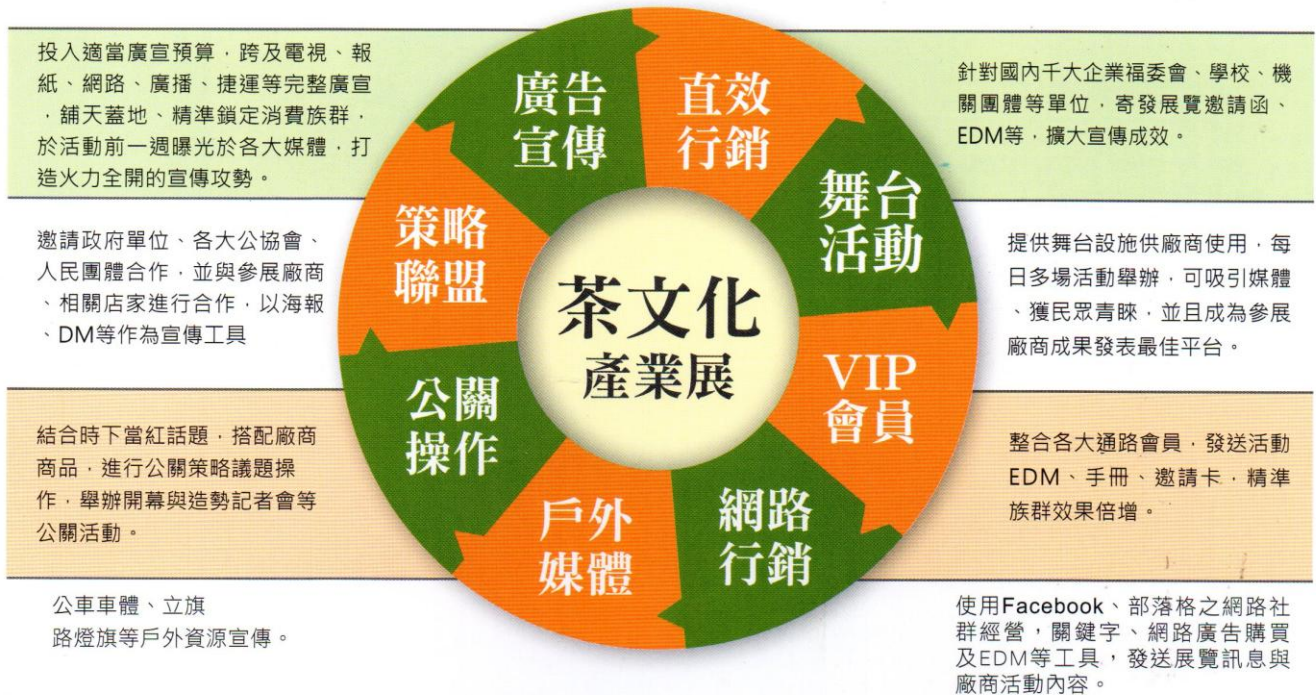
投入適當廣宣預算，跨及電視、報紙、網路、廣播、捷運等完整廣宣，鋪天蓋地、精準鎖定消費族群，於活動前一週曝光於各大媒體，打造火力全開的宣傳攻勢。

廣告宣傳

直效行銷

針對國內千大企業福委會、學校、機關團體等單位，寄發展覽邀請函、EDM等，擴大宣傳成效。

邀請政府單位、各大公協會、人民團體合作，並與參展廠商、相關店家進行合作，以海報、DM等作為宣傳工具

策略聯盟

舞台活動

提供舞台設施供廠商使用，每日多場活動舉辦，可吸引媒體、獲民眾青睞，並且成為參展廠商成果發表最佳平台。

茶文化
產業展

公關操作

VIP會員

結合時下當紅話題，搭配廠商商品，進行公關策略議題操作，舉辦開幕與造勢記者會等公關活動。

整合各大通路會員，發送活動EDM、手冊、邀請卡，精準族群效果倍增。

戶外媒體

網路行銷

公車車體、立旗
路燈旗等戶外資源宣傳。

使用Facebook、部落格之網路社群經營，關鍵字、網路廣告購買及EDM等工具，發送展覽訊息與廠商活動內容。